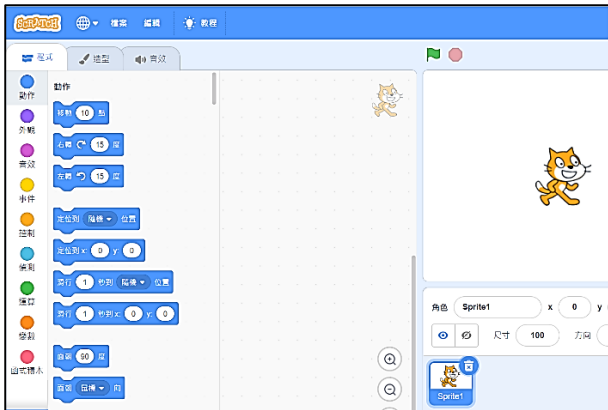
SCRATCH 檔案 編輯 教程

程式 造型 音效

動作
外觀
音效
事件
控制
偵測
運算
變數
函式積木

動作

移動 10 點

右轉 15 度

左轉 15 度

定位到 隨機 位置

定位到 x: 0 y: 0

滑行 1 秒到 隨機 位置

滑行 1 秒到 x: 0 y: 0

面朝 90 度

面朝 鼠標 向

角色 Sprite1 x 0 y

尺寸 100 方向

Sprite1